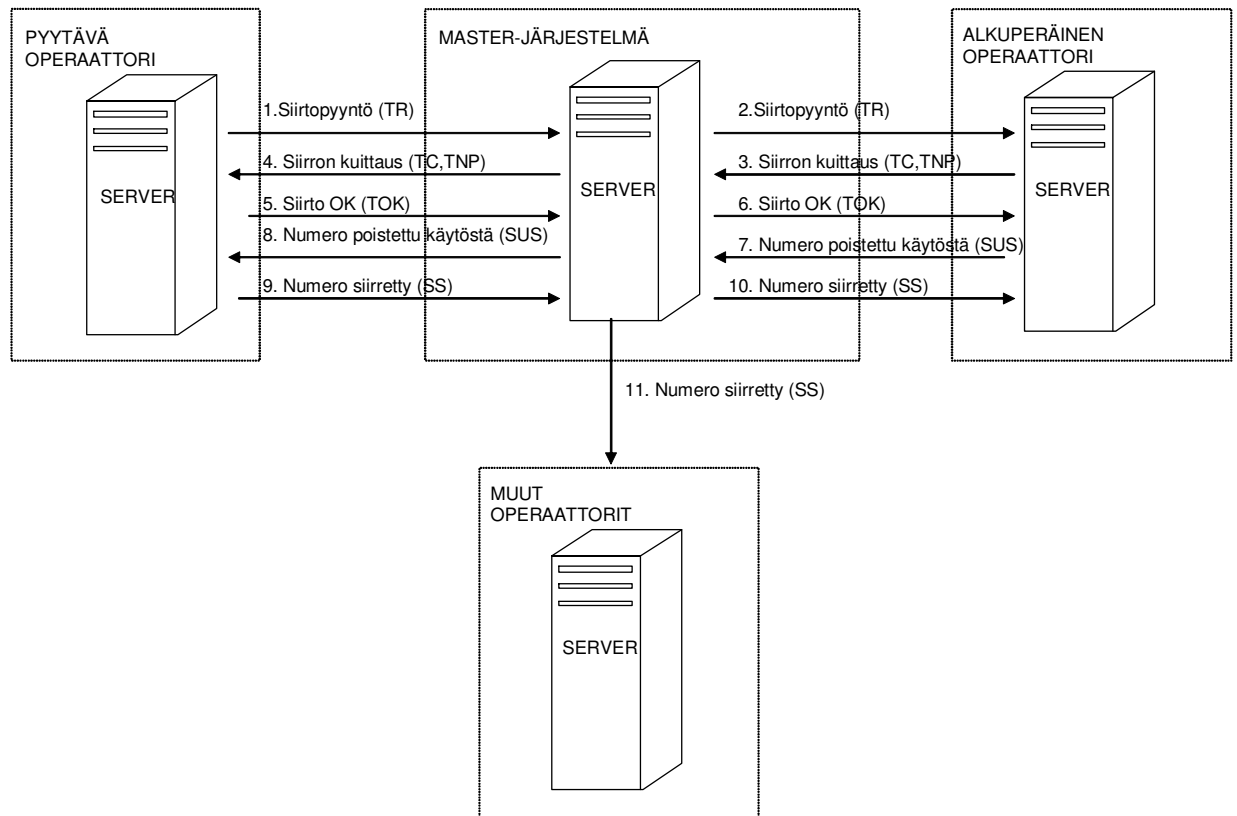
PYYTÄVÄ OPERAATTORI

SERVER

MASTER-JÄRJESTELMÄ

SERVER

ALKUPERÄINEN OPERAATTORI

SERVER

1.Siirtopyyntö (TR)

4. Siirron kuittaus (TC,TNP)

5. Siirto OK (TOK)

8. Numero poistettu käytöstä (SUS)

9. Numero siirretty (SS)

2.Siirtopyyntö (TR)

3. Siirron kuittaus (TC,TNP)

6. Siirto OK (TOK)

7. Numero poistettu käytöstä (SUS)

10. Numero siirretty (SS)

11. Numero siirretty (SS)

MUUT OPERAATTORIT

SERVER